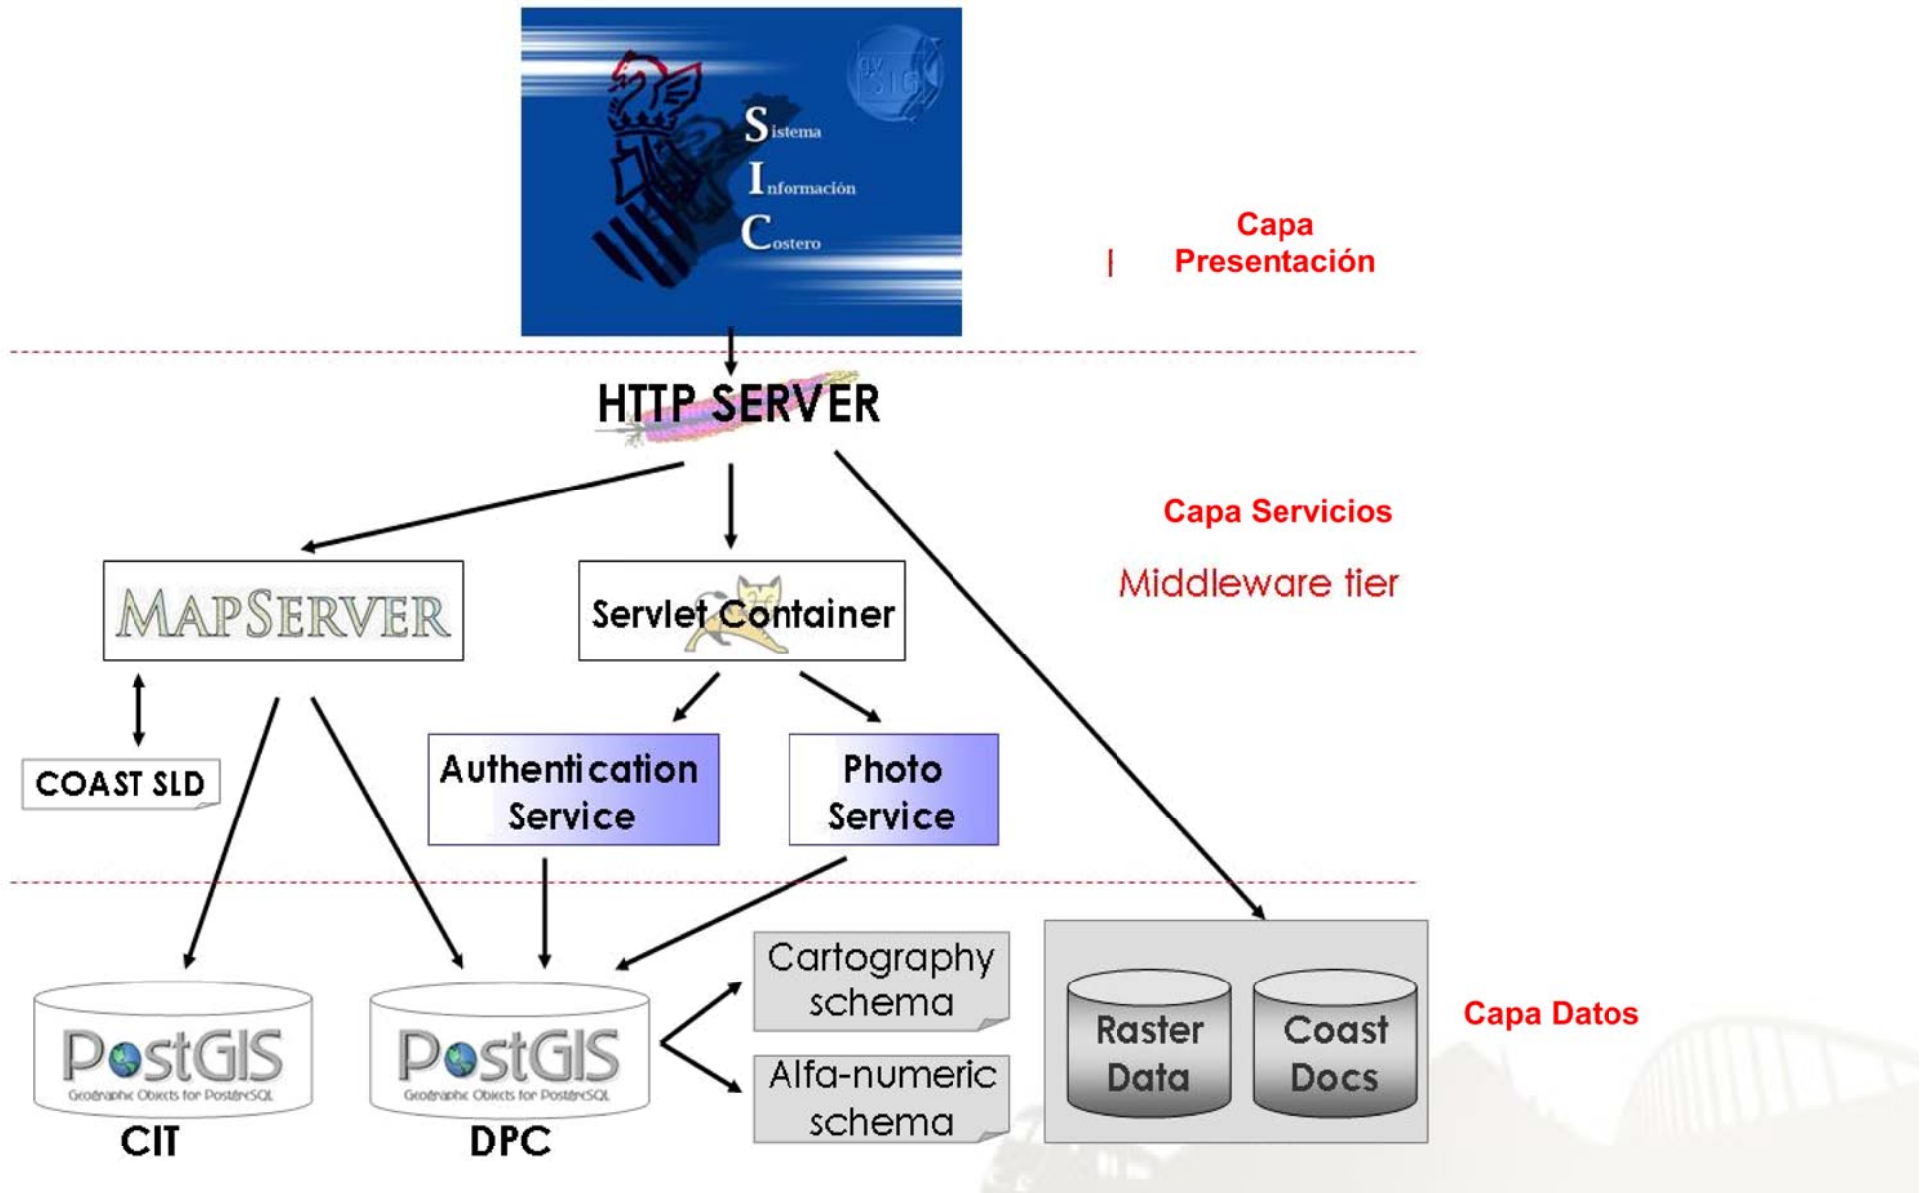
Sistema
Información
Costero

gvSIG

Capa Presentación

HTTP SERVER

Capa Servicios

Middleware tier

MAPSERVER

Servlet Container

COAST SLD

Authentication Service

Photo Service

Cartography schema

Alfa-numeric schema

Raster Data

Coast Docs

Capa Datos

PostGIS
Geographic Objects for PostgreSQL
CIT

PostGIS
Geographic Objects for PostgreSQL
DPC